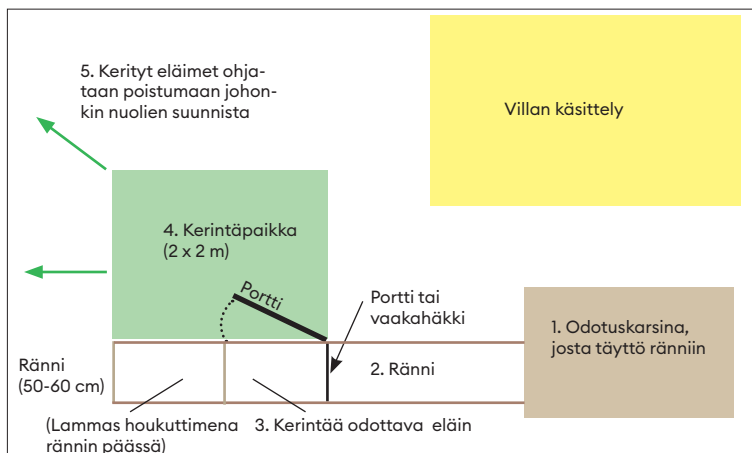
5. Kerityt eläimet ohjataan poistumaan johonkin nuolien suunnista

Villan käsittely

4. Kerintäpaikka
(2 x 2 m)

Portti

Portti tai vaakahäkki

1. Odotuskarsina, josta täyttö ränniin

Ränni
(50-60 cm)

2. Ränni

(Lammas houkuttimena rännin päässä)

3. Kerintää odottava eläin